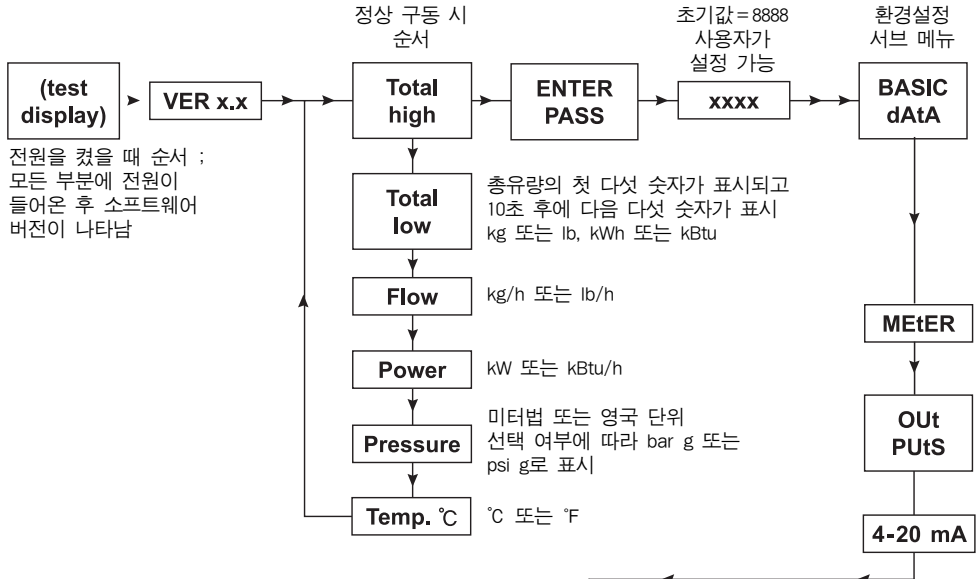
(test display)

VER x.x

전원을 켰을 때 순서 ; 모든 부분에 전원이 들어온 후 소프트웨어 버전이 나타남

정상 구동 시 순서

Total high

ENTER PASS

초기값 = 8888 사용자가 설정 가능

xxxx

환경설정 서브 메뉴

BASIC dAtA

Total low

총유량의 첫 다섯 숫자가 표시되고 10초 후에 다음 다섯 숫자가 표시 kg 또는 lb, kWh 또는 kBtu

Flow

kg/h 또는 lb/h

Power

kW 또는 kBtu/h

Pressure

미터법 또는 영국 단위 선택 여부에 따라 bar g 또는 psi g로 표시

Temp. ℃

℃ 또는 ℉

MEtER

OUt PUtS

4-20 mA